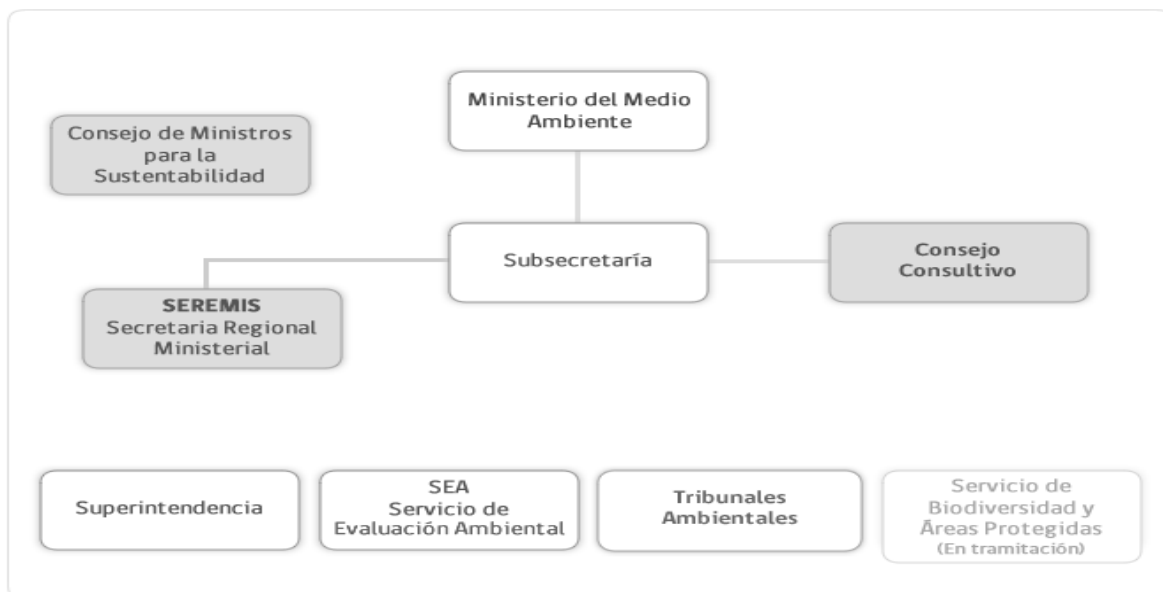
Ministerio del Medio Ambiente

Consejo de Ministros para la Sustentabilidad

Subsecretaría

Consejo Consultivo

SEREMIS
Secretaria Regional Ministerial

Superintendencia

SEA
Servicio de Evaluación Ambiental

Tribunales Ambientales

Servicio de Biodiversidad y Áreas Protegidas
(En tramitación)